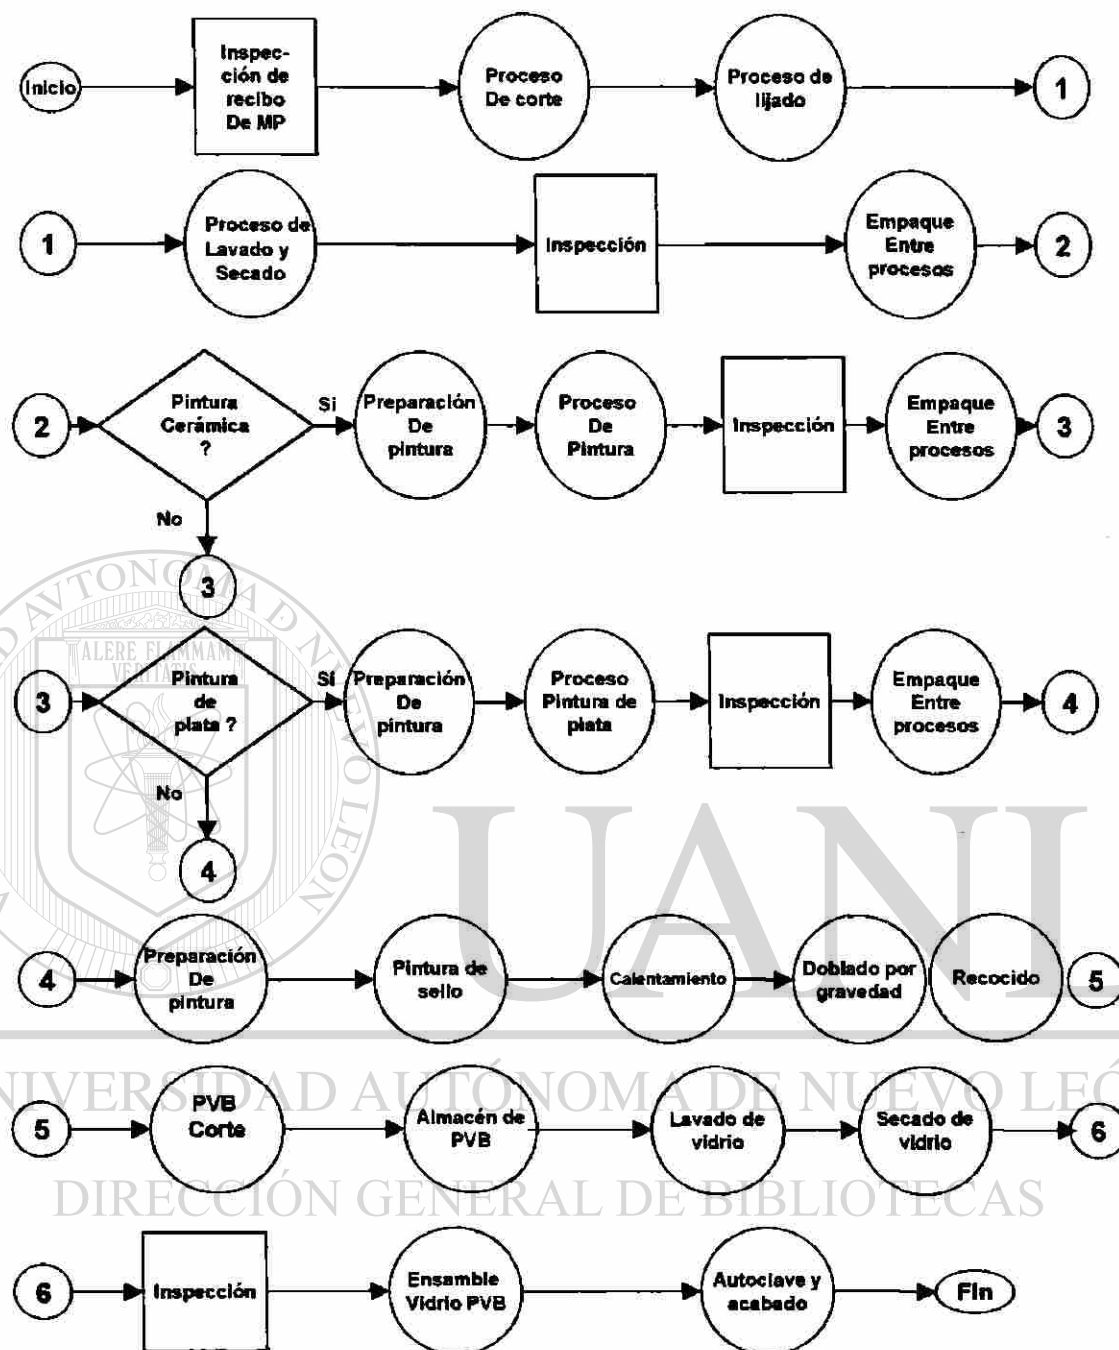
Inicio
Inspección de recibo De MP
Proceso De corte
Proceso de lijado
1

1
Proceso de Lavado y Secado
Inspección
Empaque Entre procesos
2

2
Pintura Cerámica ?
Si
Preparación De pintura
Proceso De Pintura
Inspección
Empaque Entre procesos
3
No
3

3
Pintura de plata ?
Si
Preparación De pintura
Proceso Pintura de plata
Inspección
Empaque Entre procesos
4
No
4

4
Preparación De pintura
Pintura de sello
Calentamiento
Doblado por gravedad
Recocido
5

5
PVB Corte
Almacén de PVB
Lavado de vidrio
Secado de vidrio
6

6
Inspección
Ensamble Vidrio PVB
Autoclave y acabado
Fin

ALERE FLAMMAM VERITATIS
UNIVERSIDAD AUTÓNOMA DE NUEVO LEÓN
UANL
UNIVERSIDAD AUTÓNOMA DE NUEVO LEÓN
DIRECCIÓN GENERAL DE BIBLIOTECAS